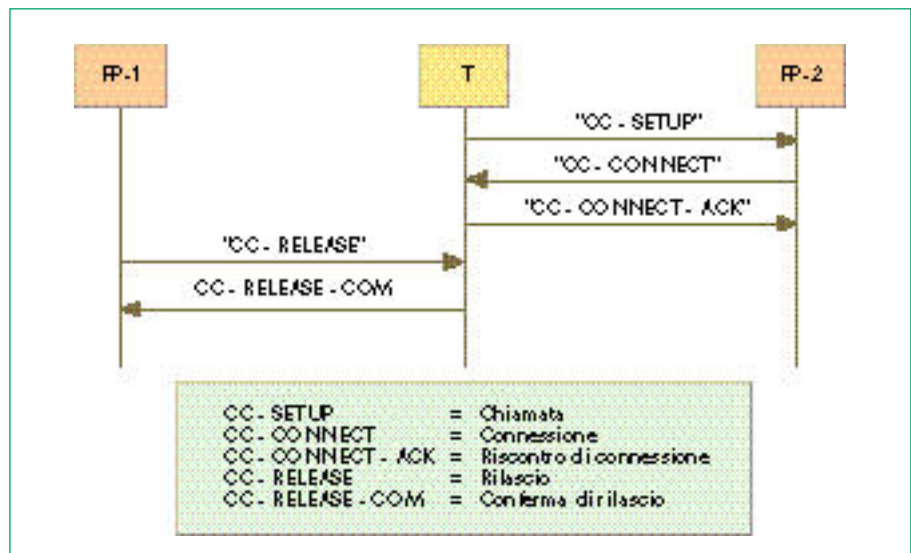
FP-1

T

FP-2

"CC - SETUP"

"CC - CONNECT"

"CC - CONNECT - ACK"

"CC - RELEASE"

CC - RELEASE - COM

CC - SETUP = Chiamata
CC - CONNECT = Connessione
CC - CONNECT - ACK = Riscontro di connessione
CC - RELEASE = Rilascio
CC - RELEASE - COM = Conferma di rilascio